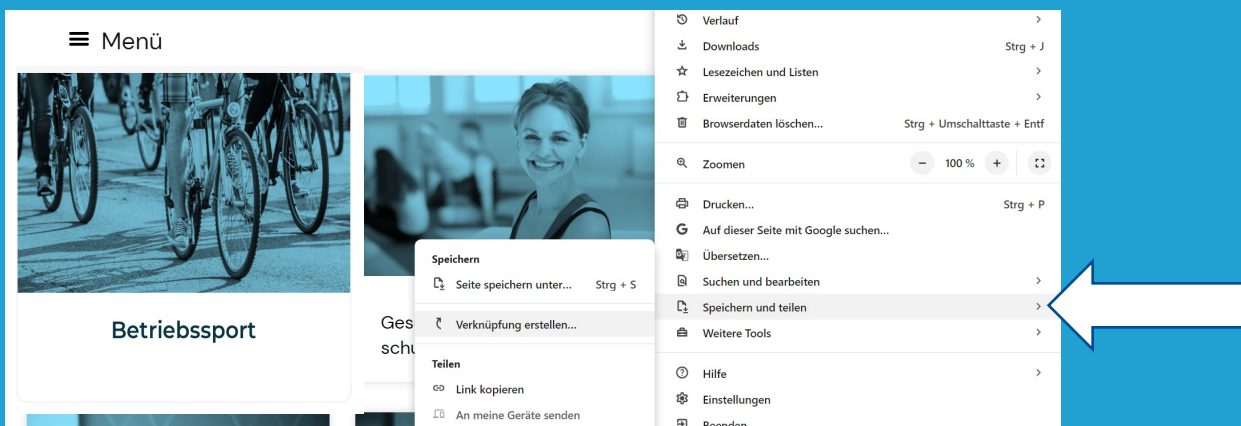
Menü

Betriebssport

Ges
schu

Speichern
Seite speichern unter... Strg + S
Verknüpfung erstellen...
Teilen
Link kopieren
An meine Geräte senden

Verlauf
Downloads Strg + J
Lesezeichen und Listen
Erweiterungen
Browserdaten löschen... Strg + Umschalttaste + Entf
Zoomen − 100 % +
Drucken... Strg + P
Auf dieser Seite mit Google suchen...
Übersetzen...
Suchen und bearbeiten
Speichern und teilen
Weitere Tools
Hilfe
Einstellungen
Beenden